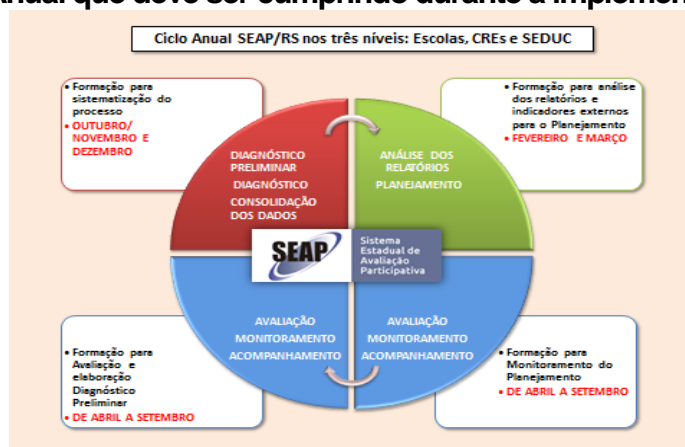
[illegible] que deve ser cumprindo durante a implemen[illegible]

Ciclo Anual SEAP/RS nos três níveis: Escolas, CREs e SEDUC

• Formação para sistematização do processo
• OUTUBRO/ NOVEMBRO E DEZEMBRO

• Formação para análise dos relatórios e indicadores externos para o Planejamento
• FEVEREIRO E MARÇO

DIAGNÓSTICO PRELIMINAR
DIAGNÓSTICO
CONSOLIDAÇÃO DOS DADOS

ANÁLISE DOS RELATÓRIOS
PLANEJAMENTO

SEAP
Sistema Estadual de Avaliação Participativa

AVALIAÇÃO
MONITORAMENTO
ACOMPANHAMENTO

AVALIAÇÃO
MONITORAMENTO
ACOMPANHAMENTO

• Formação para Avaliação e elaboração Diagnóstico Preliminar
• DE ABRIL A SETEMBRO

• Formação para Monitoramento do Planejamento
• DE ABRIL A SETEMBRO